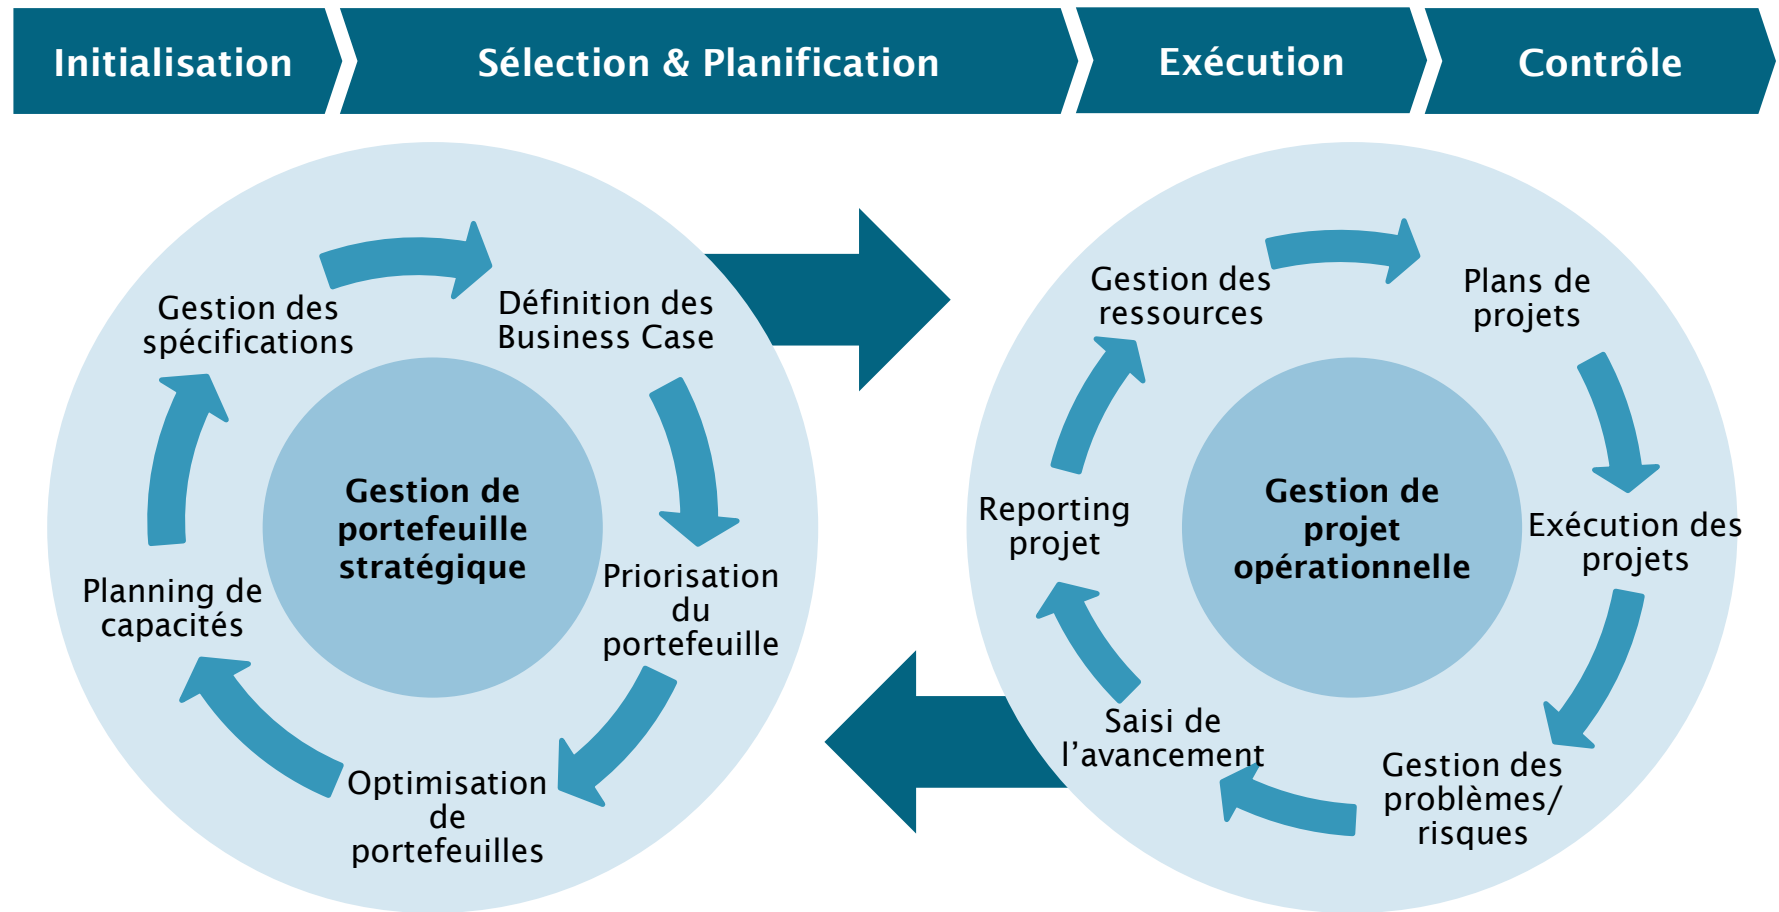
Initialisation

Sélection & Planification

Exécution

Contrôle

Gestion de portefeuille stratégique

Définition des Business Case

Priorisation du portefeuille

Optimisation de portefeuilles

Planning de capacités

Gestion des spécifications

Gestion de projet opérationnelle

Plans de projets

Exécution des projets

Gestion des problèmes/ risques

Saisi de l’avancement

Reporting projet

Gestion des ressources